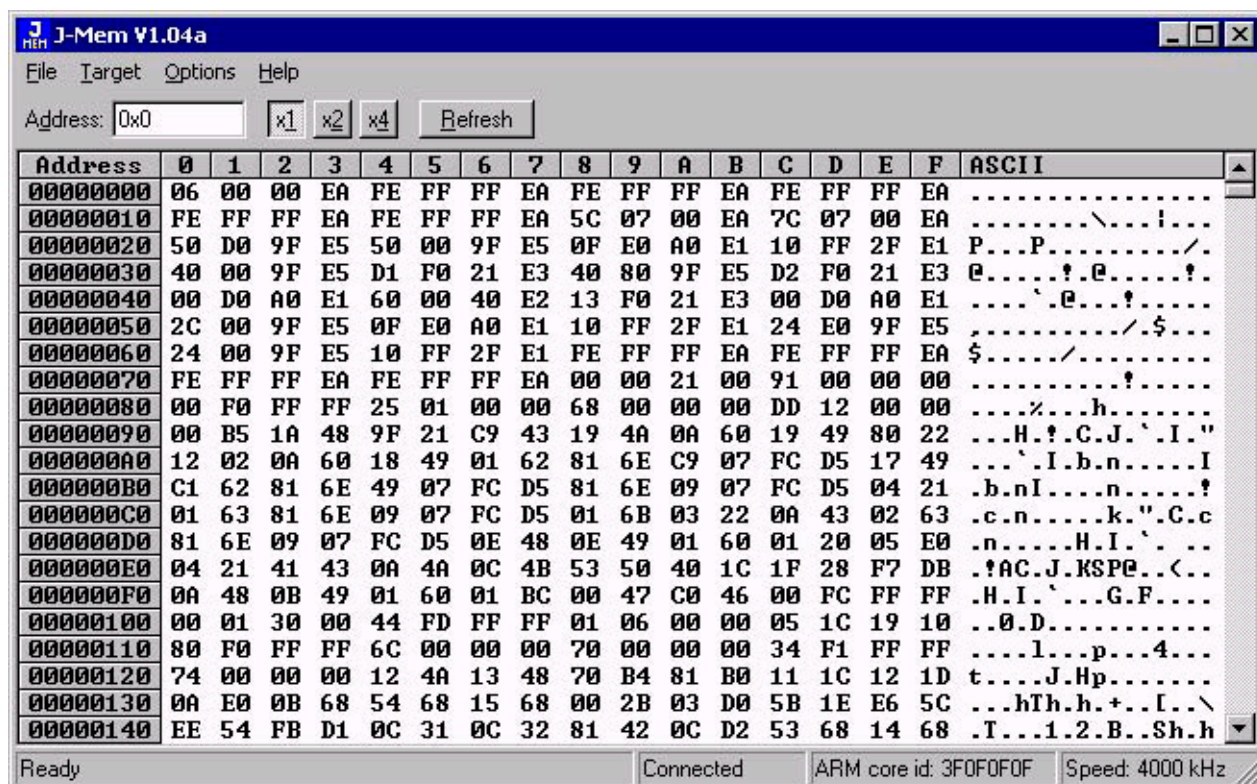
J-Mem V1.04a

File Target Options Help

Address: 0x0 x1 x2 x4 Refresh

| Address | 0 | 1 | 2 | 3 | 4 | 5 | 6 | 7 | 8 | 9 | A | B | C | D | E | F | ASCII |
|---|---|---|---|---|---|---|---|---|---|---|---|---|---|---|---|---|---|
| 00000000 | 06 | 00 | 00 | EA | FE | FF | FF | EA | FE | FF | FF | EA | FE | FF | FF | EA | ................ |
| 00000010 | FE | FF | FF | EA | FE | FF | FF | EA | 5C | 07 | 00 | EA | 7C | 07 | 00 | EA | ........\...\|... |
| 00000020 | 50 | D0 | 9F | E5 | 50 | 00 | 9F | E5 | 0F | E0 | A0 | E1 | 10 | FF | 2F | E1 | P...P........./. |
| 00000030 | 40 | 00 | 9F | E5 | D1 | F0 | 21 | E3 | 40 | 80 | 9F | E5 | D2 | F0 | 21 | E3 | @.....!.@.....!. |
| 00000040 | 00 | D0 | A0 | E1 | 60 | 00 | 40 | E2 | 13 | F0 | 21 | E3 | 00 | D0 | A0 | E1 | ....`.@...!..... |
| 00000050 | 2C | 00 | 9F | E5 | 0F | E0 | A0 | E1 | 10 | FF | 2F | E1 | 24 | E0 | 9F | E5 | ,........./.$... |
| 00000060 | 24 | 00 | 9F | E5 | 10 | FF | 2F | E1 | FE | FF | FF | EA | FE | FF | FF | EA | $...../......... |
| 00000070 | FE | FF | FF | EA | FE | FF | FF | EA | 00 | 00 | 21 | 00 | 91 | 00 | 00 | 00 | ..........!..... |
| 00000080 | 00 | F0 | FF | FF | 25 | 01 | 00 | 00 | 68 | 00 | 00 | 00 | DD | 12 | 00 | 00 | ....%...h....... |
| 00000090 | 00 | B5 | 1A | 48 | 9F | 21 | C9 | 43 | 19 | 4A | 0A | 60 | 19 | 49 | 80 | 22 | ...H.!.C.J.`.I." |
| 000000A0 | 12 | 02 | 0A | 60 | 18 | 49 | 01 | 62 | 81 | 6E | C9 | 07 | FC | D5 | 17 | 49 | ...`.I.b.n.....I |
| 000000B0 | C1 | 62 | 81 | 6E | 49 | 07 | FC | D5 | 81 | 6E | 09 | 07 | FC | D5 | 04 | 21 | .b.nI....n.....! |
| 000000C0 | 01 | 63 | 81 | 6E | 09 | 07 | FC | D5 | 01 | 6B | 03 | 22 | 0A | 43 | 02 | 63 | .c.n.....k.".C.c |
| 000000D0 | 81 | 6E | 09 | 07 | FC | D5 | 0E | 48 | 0E | 49 | 01 | 60 | 01 | 20 | 05 | E0 | .n.....H.I.`. .. |
| 000000E0 | 04 | 21 | 41 | 43 | 0A | 4A | 0C | 4B | 53 | 50 | 40 | 1C | 1F | 28 | F7 | DB | .!AC.J.KSP@..(.. |
| 000000F0 | 0A | 48 | 0B | 49 | 01 | 60 | 01 | BC | 00 | 47 | C0 | 46 | 00 | FC | FF | FF | .H.I.`....G.F.... |
| 00000100 | 00 | 01 | 30 | 00 | 44 | FD | FF | FF | 01 | 06 | 00 | 00 | 05 | 1C | 19 | 10 | ..0.D........... |
| 00000110 | 80 | F0 | FF | FF | 6C | 00 | 00 | 00 | 70 | 00 | 00 | 00 | 34 | F1 | FF | FF | ....l...p...4... |
| 00000120 | 74 | 00 | 00 | 00 | 12 | 4A | 13 | 48 | 70 | B4 | 81 | B0 | 11 | 1C | 12 | 1D | t....J.Hp....... |
| 00000130 | 0A | E0 | 0B | 68 | 54 | 68 | 15 | 68 | 00 | 2B | 03 | D0 | 5B | 1E | E6 | 5C | ...hTh.h.+..[..\ |
| 00000140 | EE | 54 | FB | D1 | 0C | 31 | 0C | 32 | 81 | 42 | 0C | D2 | 53 | 68 | 14 | 68 | .T...1.2.B..Sh.h |

Ready | Connected | ARM core id: 3F0F0F0F | Speed: 4000 kHz